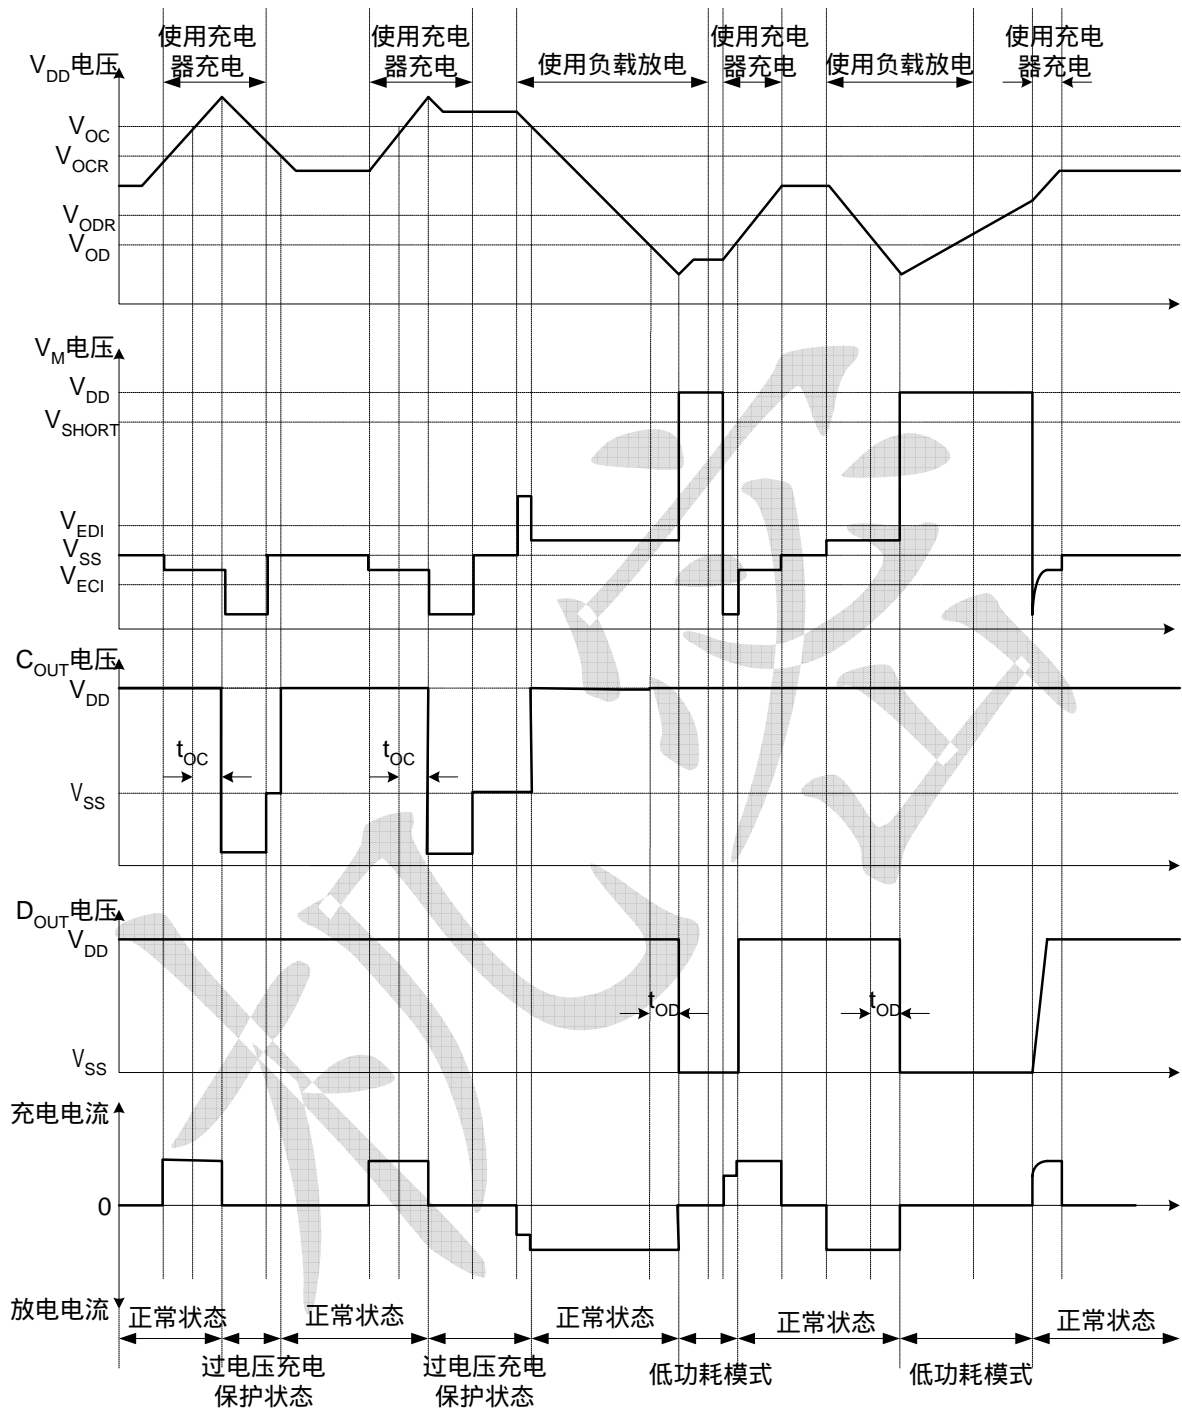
$V_{DD}$电压
使用充电器充电
使用充电器充电
使用负载放电
使用充电器充电
使用负载放电
使用充电器充电
$V_{OC}$
$V_{OCR}$
$V_{ODR}$
$V_{OD}$

$V_{M}$电压
$V_{DD}$
$V_{SHORT}$
$V_{EDI}$
$V_{SS}$
$V_{ECI}$

$C_{OUT}$电压
$V_{DD}$
$t_{OC}$
$t_{OC}$
$V_{SS}$

$D_{OUT}$电压
$V_{DD}$
$t_{OD}$
$t_{OD}$
$V_{SS}$

充电电流
0
放电电流

正常状态
正常状态
正常状态
正常状态
正常状态
过电压充电保护状态
过电压充电保护状态
低功耗模式
低功耗模式